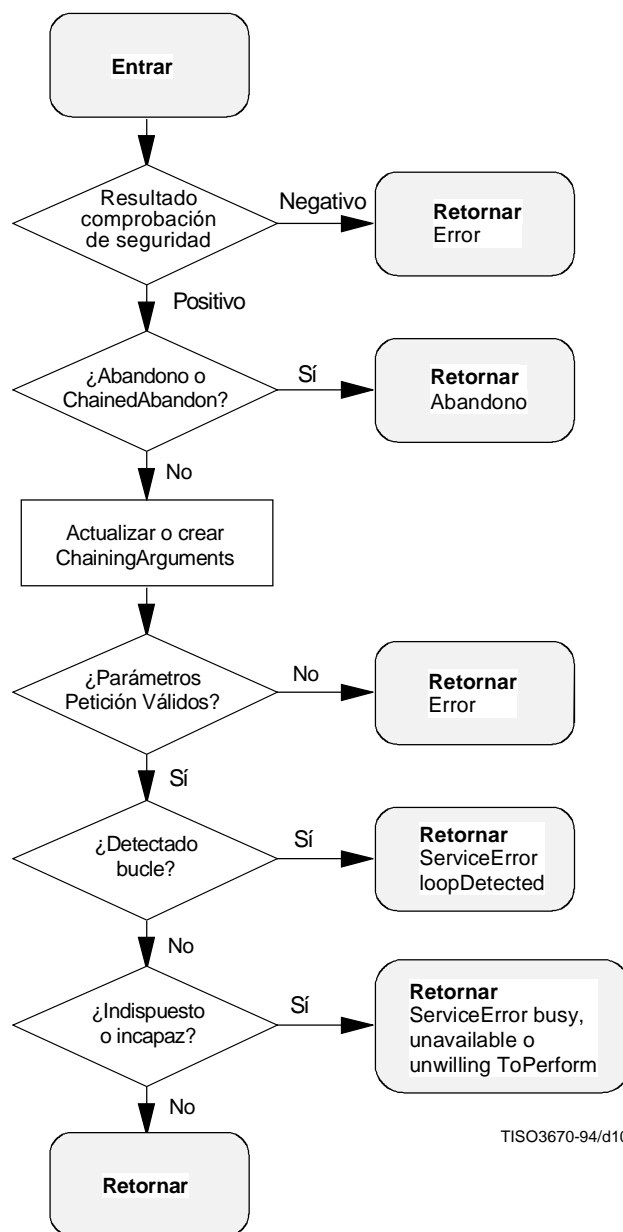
Entrar

Resultado comprobación de seguridad

Negativo

Retornar
Error

Positivo

¿Abandono o ChainedAbandon?

Sí

Retornar
Abandono

No

Actualizar o crear ChainingArguments

¿Parámetros Petición Válidos?

No

Retornar
Error

Sí

¿Detectado bucle?

Sí

Retornar
ServiceError
loopDetected

No

¿Indispuesto o incapaz?

Sí

Retornar
ServiceError busy, unavailable o unwilling ToPerform

No

TISO3670-94/d10

Retornar